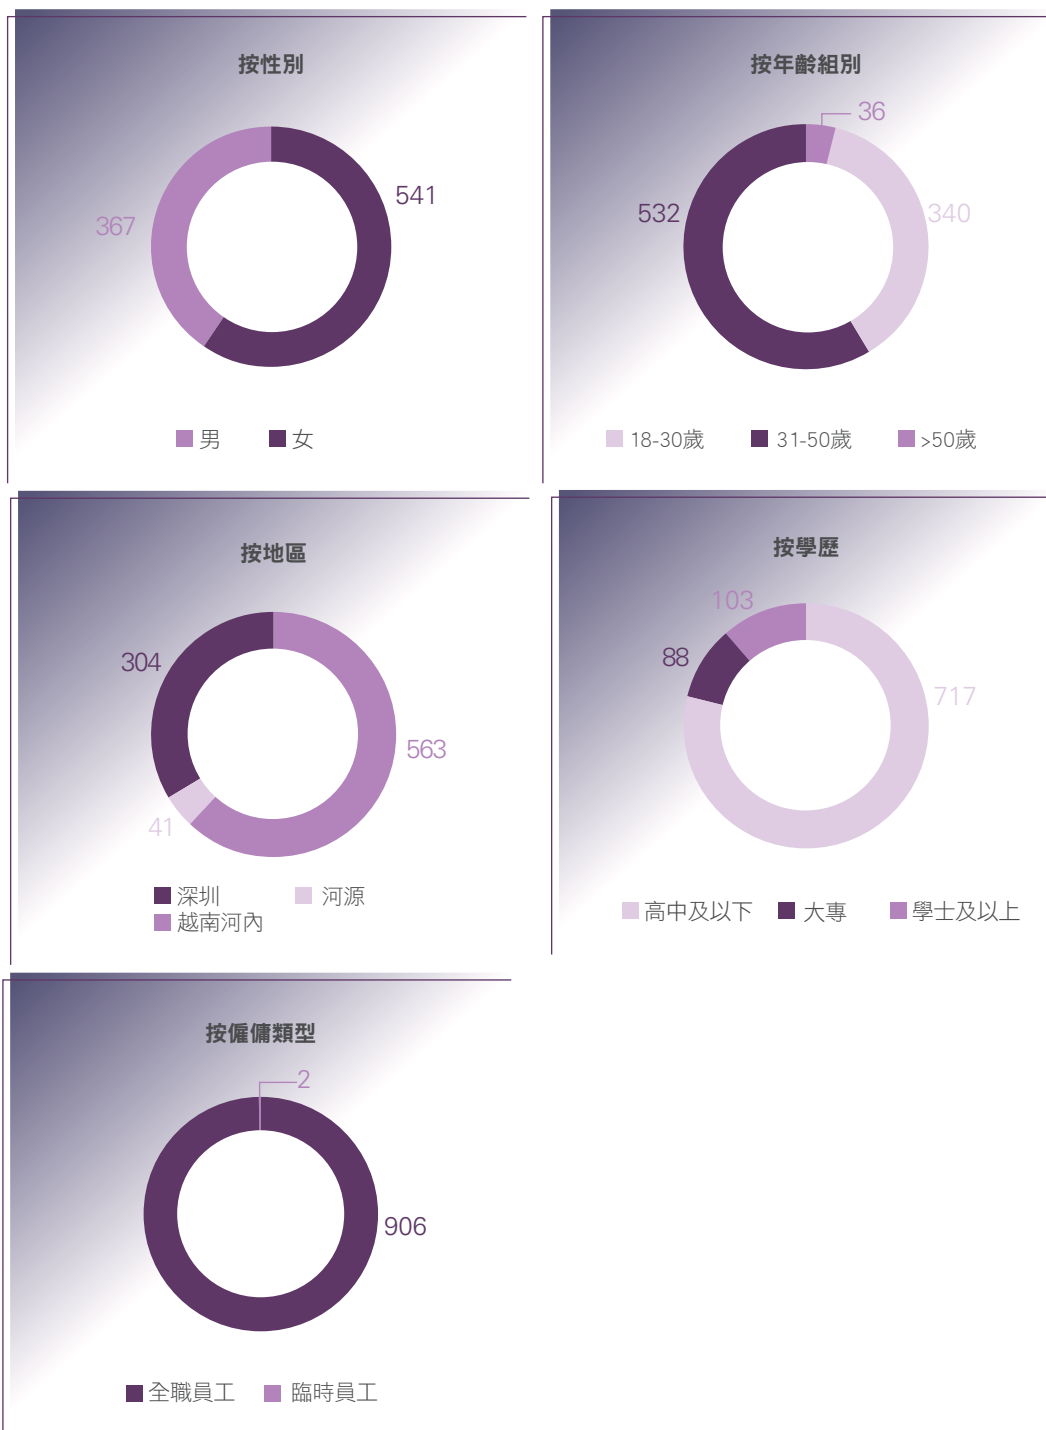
按性別

541

367

男 女

按年齡組別

36

532

340

18-30歲 31-50歲 >50歲

按地區

304

563

41

深圳 河源
越南河內

按學歷

103

88

717

高中及以下 大專 學士及以上

按僱傭類型

2

906

全職員工 臨時員工